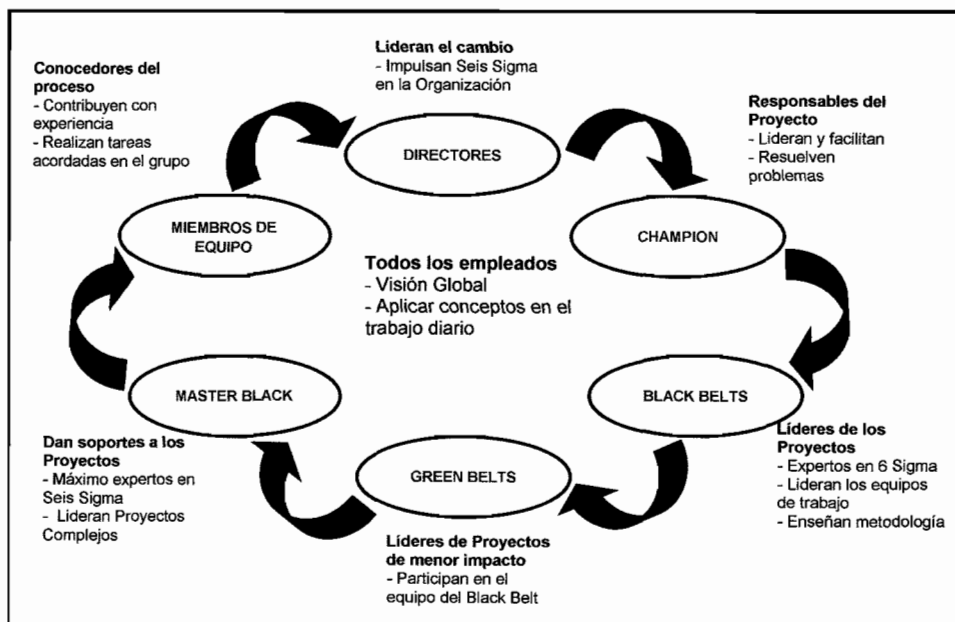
Lideran el cambio
- Impulsan Seis Sigma en la Organización

DIRECTORES

Responsables del Proyecto
- Lideran y facilitan
- Resuelven problemas

CHAMPION

BLACK BELTS

Líderes de los Proyectos
- Expertos en 6 Sigma
- Lideran los equipos de trabajo
- Enseñan metodología

GREEN BELTS

Líderes de Proyectos de menor impacto
- Participan en el equipo del Black Belt

MASTER BLACK

Dan soportes a los Proyectos
- Máximo expertos en Seis Sigma
- Lideran Proyectos Complejos

MIEMBROS DE EQUIPO

Conocedores del proceso
- Contribuyen con experiencia
- Realizan tareas acordadas en el grupo

Todos los empleados
- Visión Global
- Aplicar conceptos en el trabajo diario